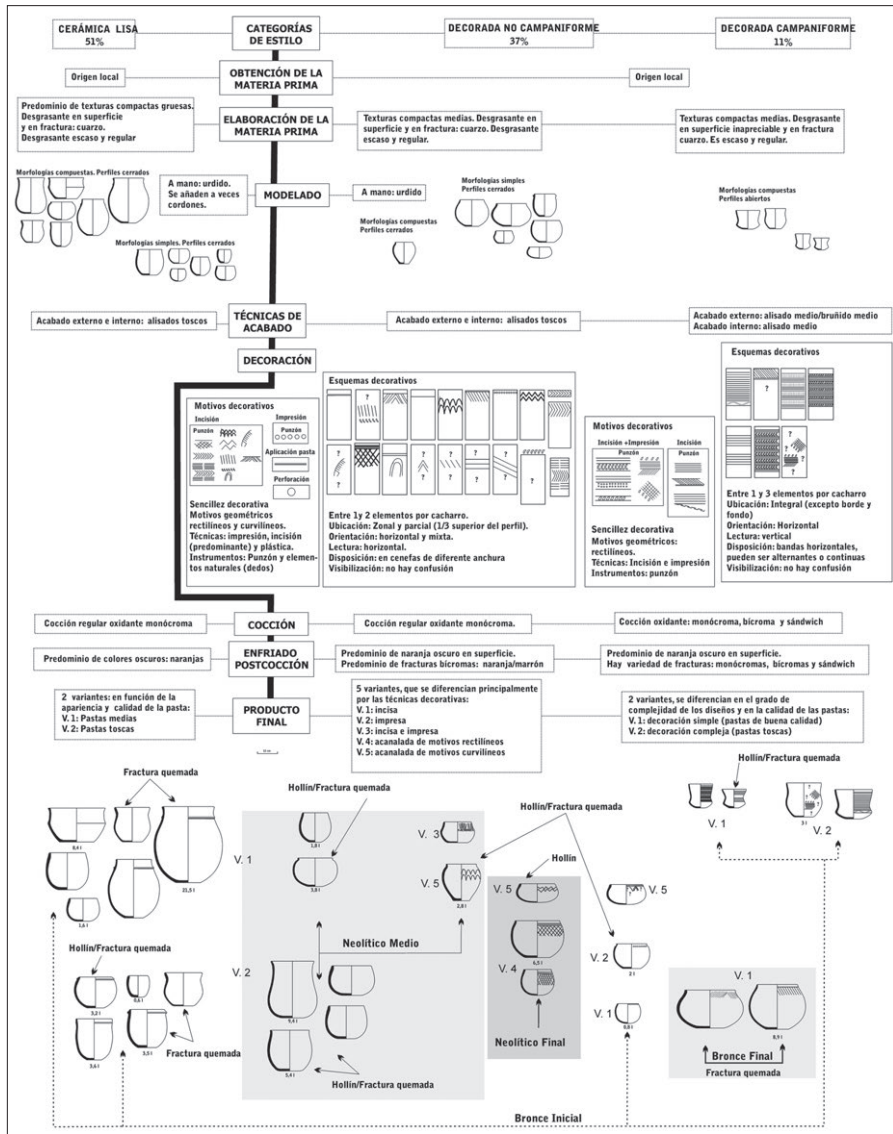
CERÁMICA LISA
51%

CATEGORÍAS DE ESTILO

DECORADA NO CAMPANIFORME
37%

DECORADA CAMPANIFORME
11%

Origen local

OBTENCIÓN DE LA MATERIA PRIMA

Origen local

Predominio de texturas compactas gruesas. Desgrasante en superficie y en fractura: cuarzo. Desgrasante escaso y regular

ELABORACIÓN DE LA MATERIA PRIMA

Texturas compactas medias. Desgrasante en superficie y en fractura: cuarzo. Desgrasante escaso y regular.

Texturas compactas medias. Desgrasante en superficie inapreciable y en fractura cuarzo. Es escaso y regular.

Morfologías compuestas. Perfiles cerrados

A mano: urdido. Se añaden a veces cordones.

MODELADO

A mano: urdido

Morfologías simples Perfiles cerrados

Morfologías compuestas Perfiles abiertos

Morfologías compuestas Perfiles cerrados

Morfologías simples. Perfiles cerrados

Acabado externo e interno: alisados toscos

TÉCNICAS DE ACABADO

Acabado externo e interno: alisados toscos

Acabado externo: alisado medio/bruñido medio
Acabado interno: alisado medio

DECORACIÓN

Motivos decorativos
Incisión
Punzón
Impresión
Punzón
Aplicación pasta
Perforación

Sencillez decorativa
Motivos geométricos rectilíneos y curvilíneos.
Técnicas: impresión, incisión (predominante) y plástica.
Instrumentos: Punzón y elementos naturales (dedos)

Esquemas decorativos
?

Entre 1y 2 elementos por cacharro.
Ubicación: Zonal y parcial (1/3 superior del perfil).
Orientación: horizontal y mixta.
Lectura: horizontal.
Disposición: en cenefas de diferente anchura
Visibilización: no hay confusión

Motivos decorativos
Incisión +Impresión
Punzón
Incisión

Sencillez decorativa
Motivos geométricos: rectilíneos.
Técnicas: Incisión e impresión
Instrumentos: punzón

Esquemas decorativos
?

Entre 1 y 3 elementos por cacharro
Ubicación: Integral (excepto borde y fondo)
Orientación: Horizontal
Lectura: vertical
Disposición: bandas horizontales, pueden ser alternantes o continuas
Visibilización: no hay confusión

Cocción regular oxidante monócroma

COCCIÓN

Cocción regular oxidante monócroma.

Cocción oxidante: monócroma, bícroma y sándwich

Predominio de colores oscuros: naranjas

ENFRIADO POSTCOCCIÓN

Predominio de naranja oscuro en superficie.
Predominio de fracturas bícromas: naranja/marrón

Predominio de naranja oscuro en superficie.
Hay variedad de fracturas: monócromas, bícromas y sándwich

2 variantes: en función de la apariencia y calidad de la pasta:
V. 1: Pastas medias
V. 2: Pastas toscas

PRODUCTO FINAL

5 variantes, que se diferencian principalmente por las técnicas decorativas:
V. 1: incisa
V. 2: impresa
V. 3: incisa e impresa
V. 4: acanalada de motivos rectilíneos
V. 5: acanalada de motivos curvilíneos

2 variantes, se diferencian en el grado de complejidad de los diseños y en la calidad de las pastas:
V. 1: decoración simple (pastas de buena calidad)
V. 2: decoración compleja (pastas toscas)

Fractura quemada

Hollín/Fractura quemada

Hollín/Fractura quemada

Hollín/Fractura quemada

V. 1

V. 3

V. 5

Hollín

V. 5

V. 5

V. 1

V. 2

Neolítico Medio

V. 2

V. 4

V. 2

V. 1

Neolítico Final

V. 1

Hollín/Fractura quemada

Fractura quemada

Hollín/Fractura quemada

Bronce Final

Fractura quemada

Bronce Inicial